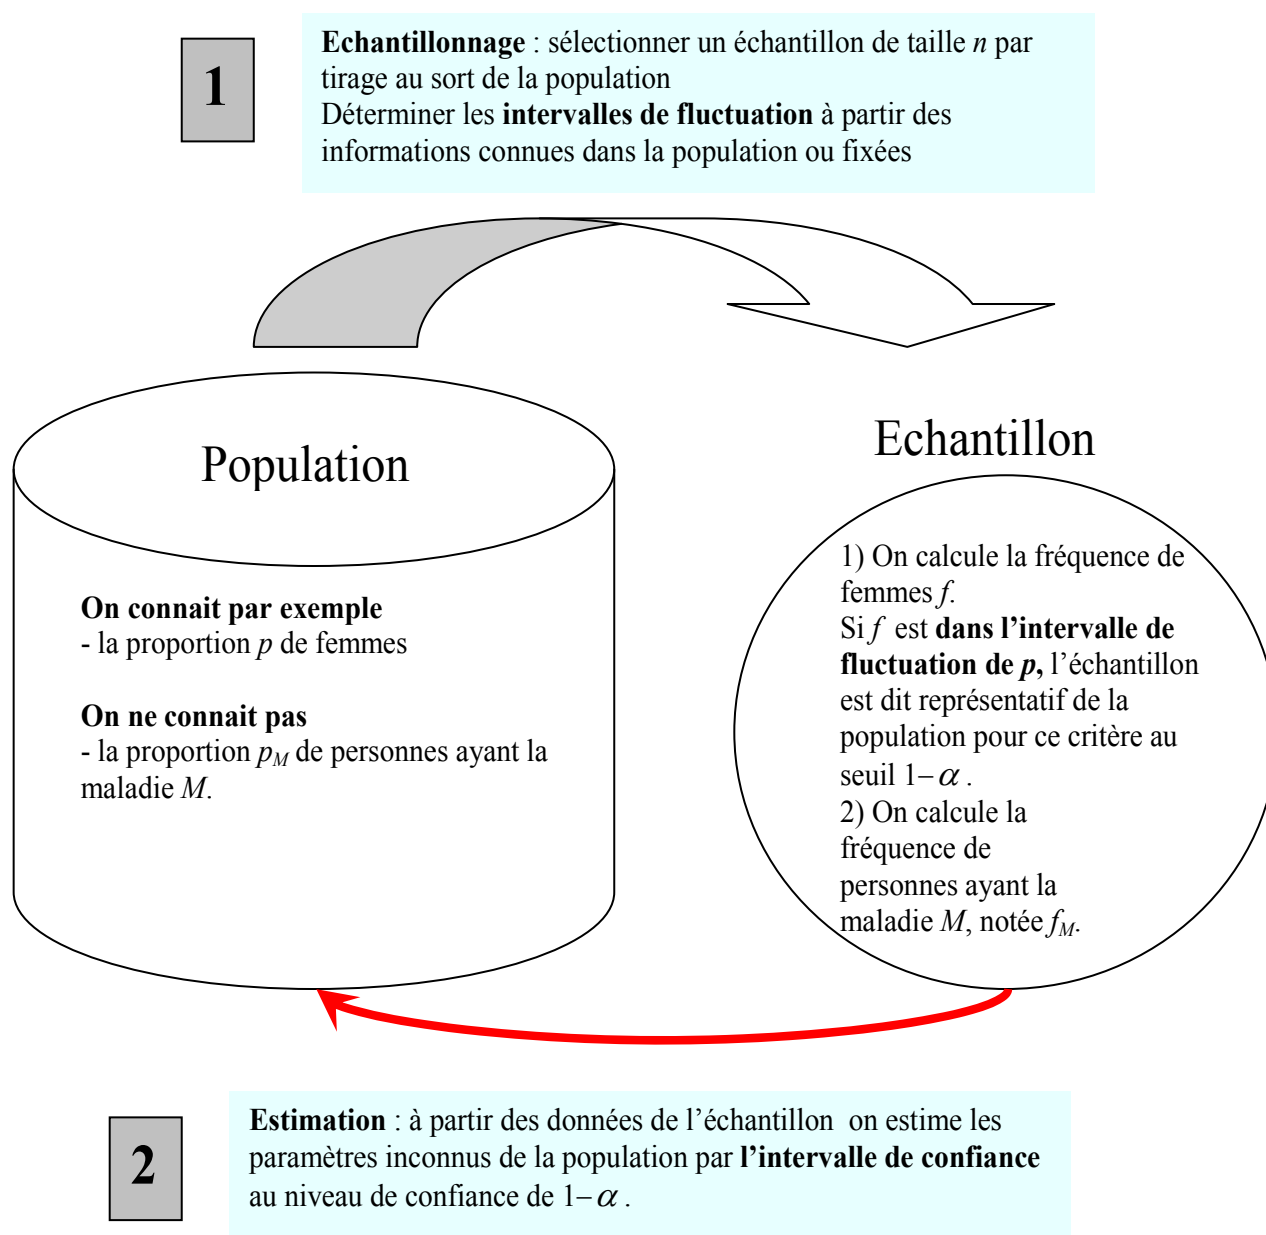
1

**Echantillonnage** : sélectionner un échantillon de taille *n* par tirage au sort de la population
Déterminer les **intervalles de fluctuation** à partir des informations connues dans la population ou fixées

Population

**On connait par exemple**
- la proportion *p* de femmes

**On ne connait pas**
- la proportion $p_M$ de personnes ayant la maladie *M*.

Echantillon

1) On calcule la fréquence de femmes *f*.
Si *f* est **dans l'intervalle de fluctuation de *p*,** l'échantillon est dit représentatif de la population pour ce critère au seuil $1-\alpha$ .
2) On calcule la fréquence de personnes ayant la maladie *M*, notée $f_M$.

2

**Estimation** : à partir des données de l'échantillon on estime les paramètres inconnus de la population par **l'intervalle de confiance** au niveau de confiance de $1-\alpha$ .